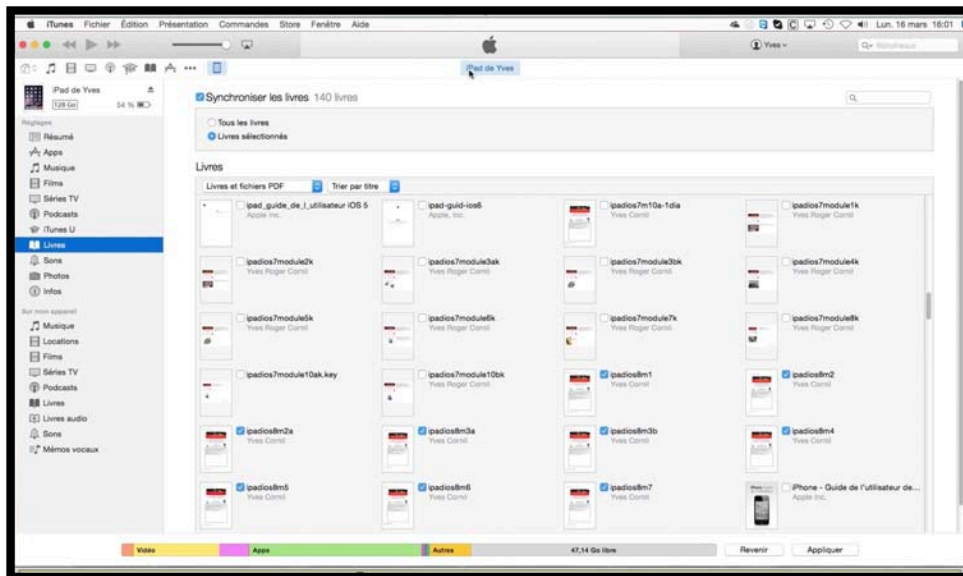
iTunes Fichier Édition Présentation Commandes Store Fenêtre Aide

Lun. 16 mars 16:01

Yves

Q- Bibliothèque

iPad de Yves

iPad de Yves
128 Go 54 %

Réglages
Résumé
Apps
Musique
Films
Séries TV
Podcasts
iTunes U
Livres
Sons
Photos
Infos

Sur mon appareil
Musique
Locations
Films
Séries TV
Podcasts
Livres
Livres audio
Sons
Mémos vocaux

Synchroniser les livres 140 livres

Tous les livres
Livres sélectionnés

Livres

Livres et fichiers PDF
Trier par titre

ipad_guide_de_l_utilisateur iOS 5
Apple Inc.

ipad-guid-ios6
Apple Inc.

ipadios7m10a-1dia
Yves Cornil

ipadios7module1k
Yves Roger Cornil

ipadios7module2k
Yves Roger Cornil

ipadios7module3ak
Yves Roger Cornil

ipadios7module3bk
Yves Roger Cornil

ipadios7module4k
Yves Roger Cornil

ipadios7module5k
Yves Roger Cornil

ipadios7module6k
Yves Roger Cornil

ipadios7module7k
Yves Roger Cornil

ipadios7module8k
Yves Roger Cornil

ipadios7module10ak.key

ipadios7module10bk
Yves Roger Cornil

ipadios8m1
Yves Cornil

ipadios8m2
Yves Cornil

ipadios8m2a
Yves Cornil

ipadios8m3a
Yves Cornil

ipadios8m3b
Yves Cornil

ipadios8m4
Yves Cornil

ipadios8m5
Yves Cornil

ipadios8m6
Yves Cornil

ipadios8m7
Yves Cornil

iPhone - Guide de l'utilisateur de...
Apple Inc.

Vidéo
Apps
Autres
47,14 Go libre

Revenir
Appliquer